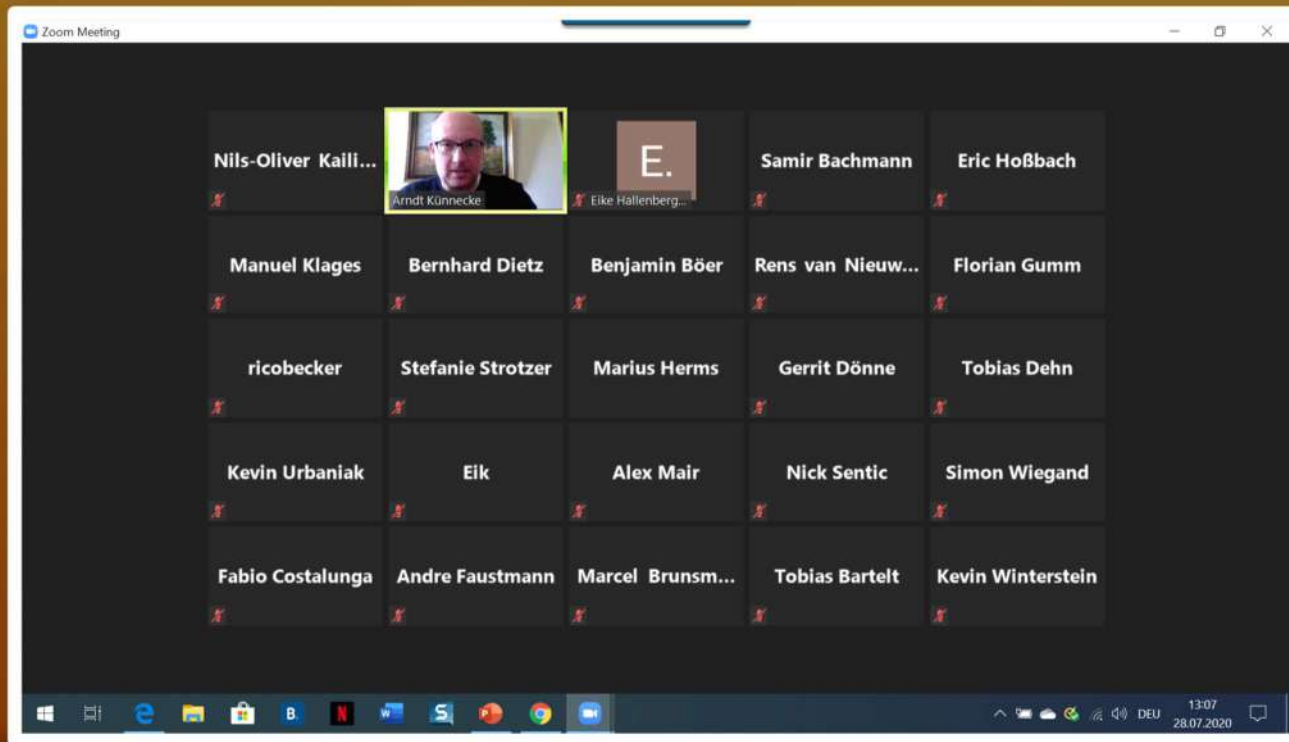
Zoom Meeting

Nils-Oliver Kaili...

Arndt Künnecke

E.

Eike Hallenberg...

Samir Bachmann

Eric Hoßbach

Manuel Klages

Bernhard Dietz

Benjamin Böer

Rens van Nieuw...

Florian Gumm

ricobecker

Stefanie Strotzer

Marius Herms

Gerrit Dönne

Tobias Dehn

Kevin Urbaniak

Eik

Alex Mair

Nick Sentic

Simon Wiegand

Fabio Costalunga

Andre Faustmann

Marcel Brunsm...

Tobias Bartelt

Kevin Winterstein

B

S

DEU

13:07
28.07.2020